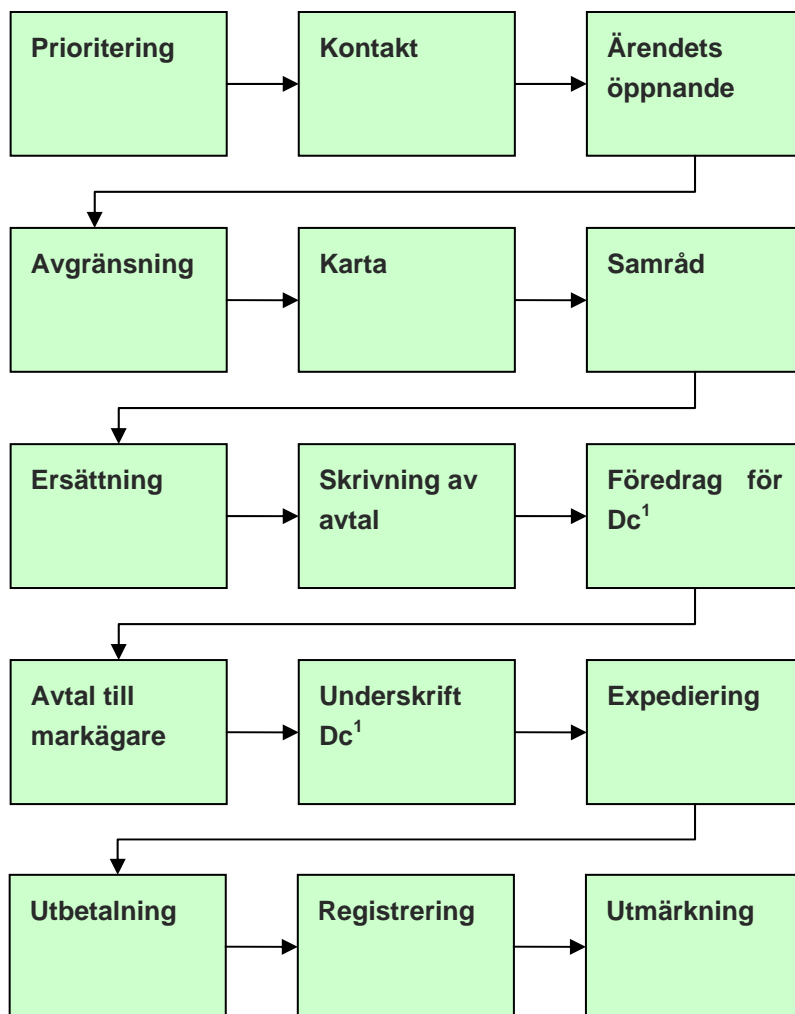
Prioritering

Kontakt

Ärendets öppnande

Avgränsning

Karta

Samråd

Ersättning

Skrivning av avtal

Föredrag för Dc$^1$

Avtal till markägare

Underskrift Dc$^1$

Expediering

Utbetalning

Registrering

Utmärkning